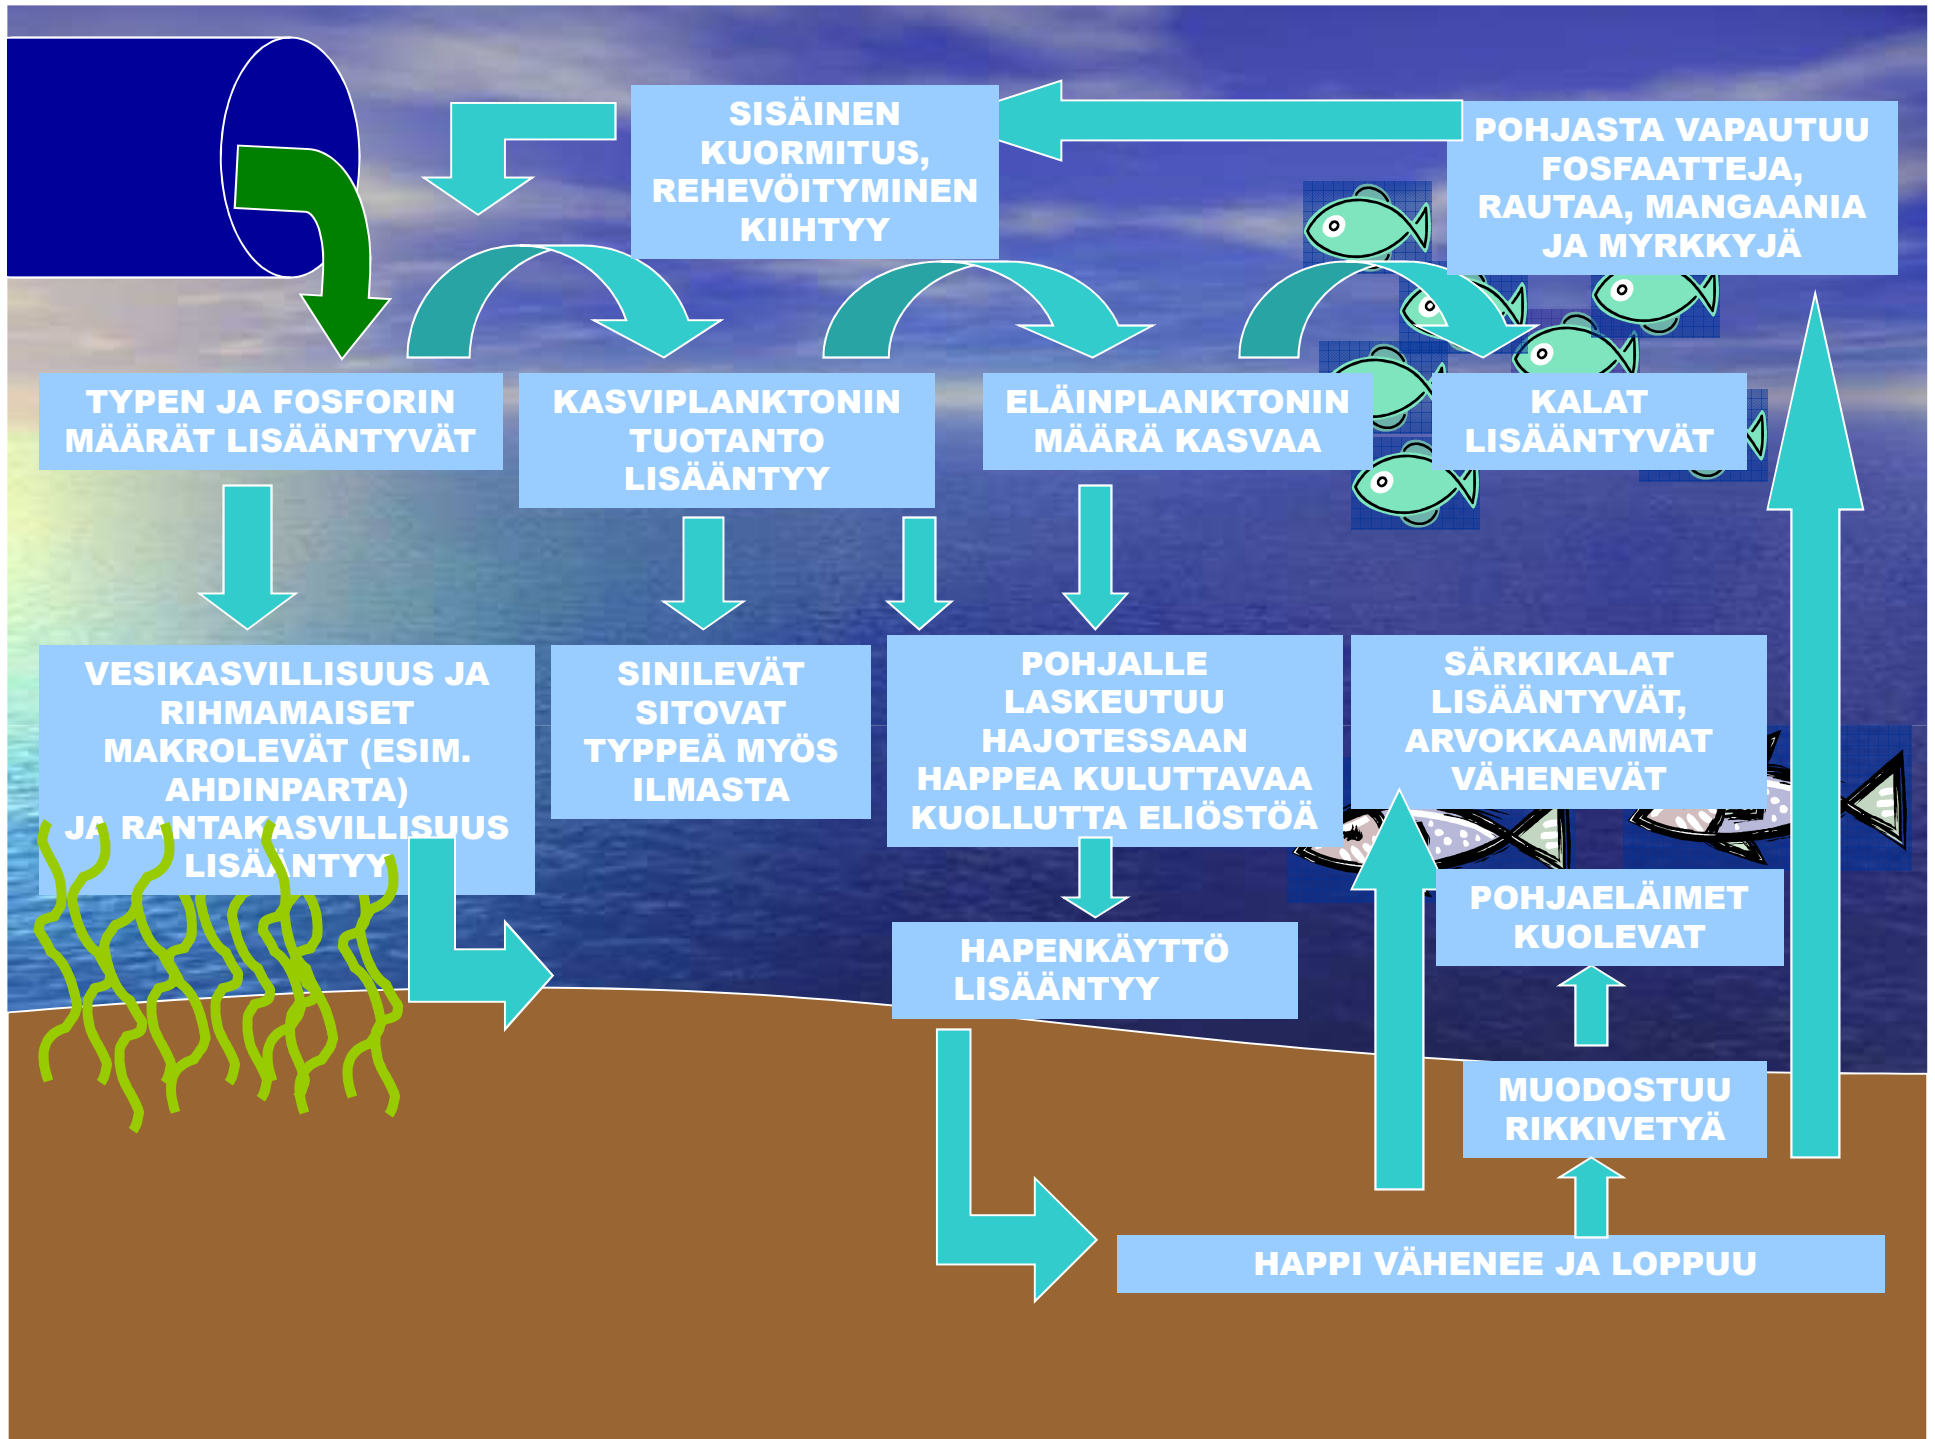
SISÄINEN KUORMITUS, REHEVÖITYMINEN KIIHTYY

POHJASTA VAPAUTUU FOSFAATTEJA, RAUTAA, MANGAANIA JA MYRKKYJÄ

TYPEN JA FOSFORIN MÄÄRÄT LISÄÄNTYVÄT

KASVIPLANKTONIN TUOTANTO LISÄÄNTYY

ELÄINPLANKTONIN MÄÄRÄ KASVAA

KALAT LISÄÄNTYVÄT

VESIKASVILLISUUS JA RIHMAMAISET MAKROLEVÄT (ESIM. AHDINPARTA) JA RANTAKASVILLISUUS LISÄÄNTYY

SINILEVÄT SITOVAT TYPPEÄ MYÖS ILMASTA

POHJALLE LASKEUTUU HAJOTESSAAN HAPPEA KULUTTAVAA KUOLLUTTA ELIÖSTÖÄ

SÄRKIKALAT LISÄÄNTYVÄT, ARVOKKAAMMAT VÄHENEVÄT

POHJAELÄIMET KUOLEVAT

HAPENKÄYTTÖ LISÄÄNTYY

MUODOSTUU RIKKIVETYÄ

HAPPI VÄHENEE JA LOPPUU